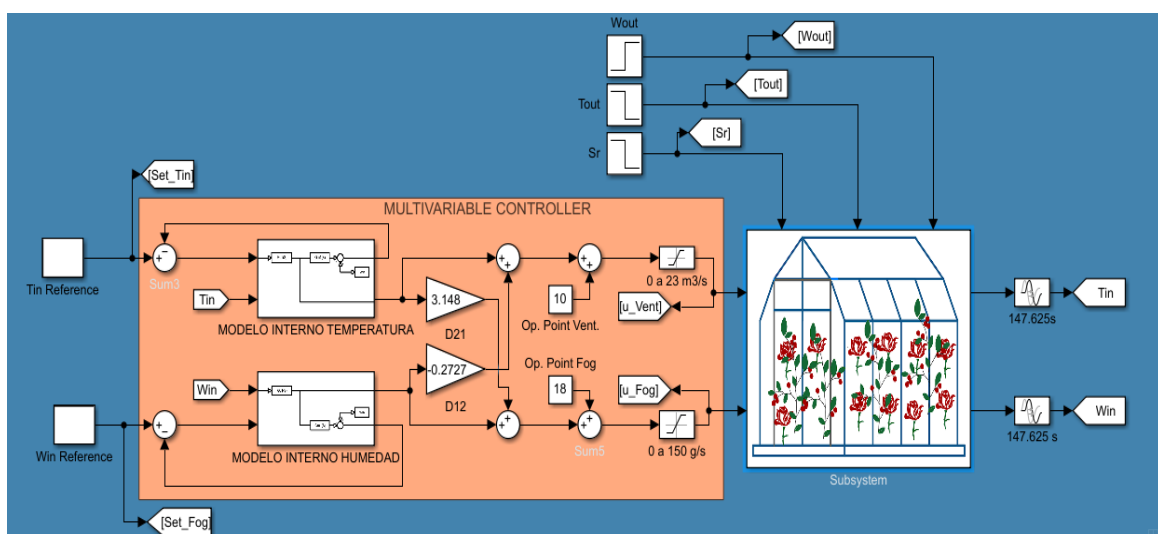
Wout

[Wout]

Tout

[Tout]

Sr

[Sr]

[Set_Tin]

MULTIVARIABLE CONTROLLER

Tin Reference

Sum3

Tin

MODELO INTERNO TEMPERATURA

3.148

D21

0 a 23 m3/s

10

Op. Point Vent.

[u_Vent]

Op. Point Fog

-0.2727

D12

18

[u_Fog]

Win

Win Reference

MODELO INTERNO HUMEDAD

Sum5

0 a 150 g/s

Subsystem

147.625s

Tin

147.625 s

Win

[Set_Fog]